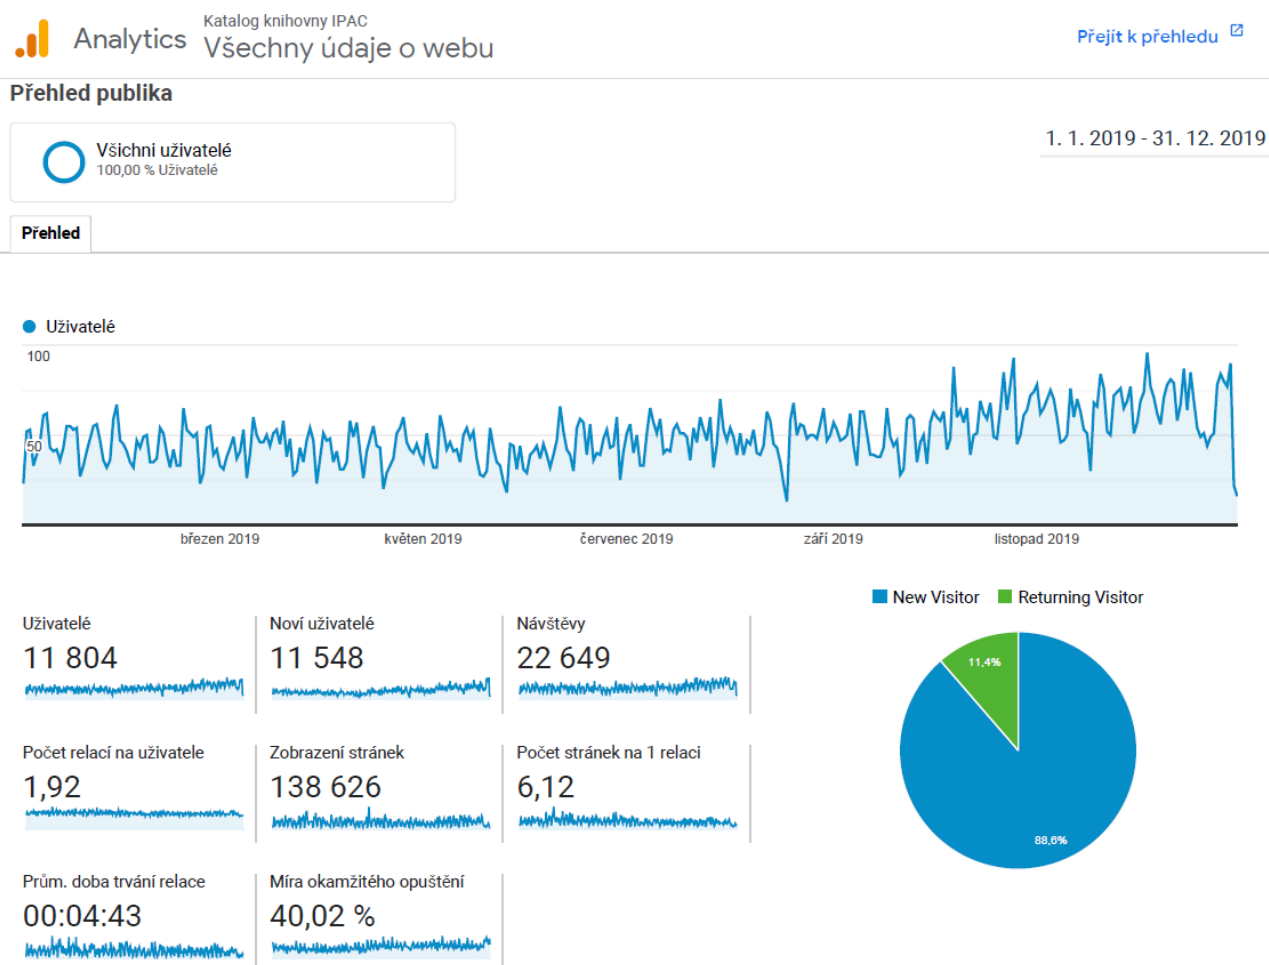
Analytics

Katalog knihovny IPAC

Všechny údaje o webu

Přejít k přehledu

Přehled publika

Všichni uživatelé
100,00 % Uživatelé

1. 1. 2019 - 31. 12. 2019

Přehled

Uživatelé

100

50

březen 2019 květen 2019 červenec 2019 září 2019 listopad 2019

New Visitor Returning Visitor

Uživatelé
11 804

Noví uživatelé
11 548

Návštěvy
22 649

11,4%

88,6%

Počet relací na uživatele
1,92

Zobrazení stránek
138 626

Počet stránek na 1 relaci
6,12

Prům. doba trvání relace
00:04:43

Míra okamžitého opuštění
40,02 %